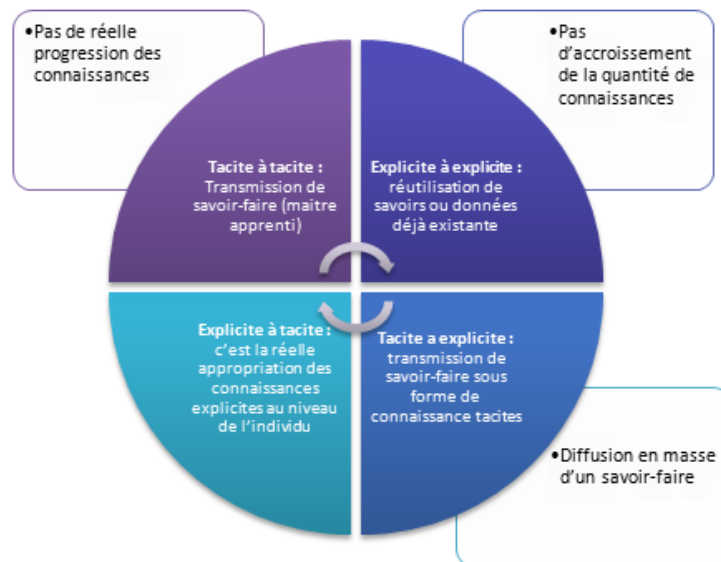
•Pas de réelle progression des connaissances

•Pas d'accroissement de la quantité de connaissances

Tacite à tacite : Transmission de savoir-faire (maitre apprenti)

Explicite à explicite : réutilisation de savoirs ou données déjà existante

Explicite à tacite : c'est la réelle appropriation des connaissances explicites au niveau de l'individu

Tacite a explicite : transmission de savoir-faire sous forme de connaissance tacites

•Diffusion en masse d'un savoir-faire